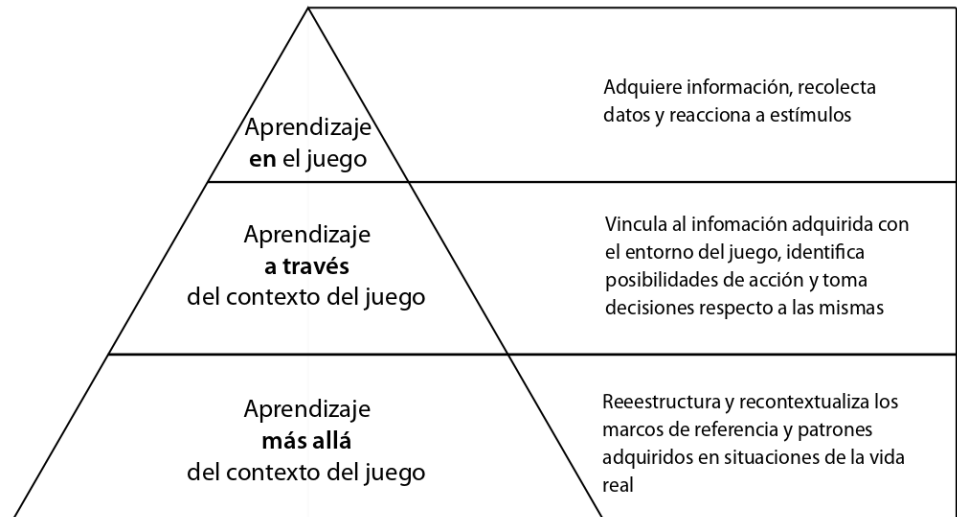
Aprendizaje **en** el juego

Adquiere información, recolecta datos y reacciona a estímulos

Aprendizaje **a través** del contexto del juego

Vincula al infomación adquirida con el entorno del juego, identifica posibilidades de acción y toma decisiones respecto a las mismas

Aprendizaje **más allá** del contexto del juego

Reeestructura y recontextualiza los marcos de referencia y patrones adquiridos en situaciones de la vida real